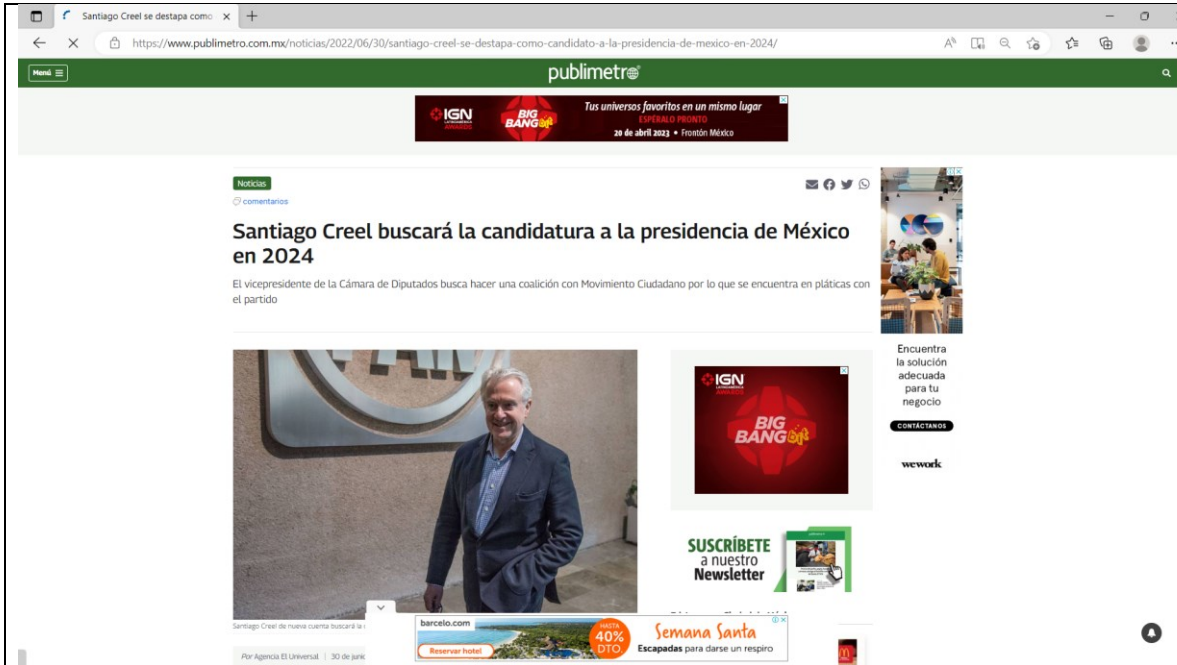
Santiago Creel se destapa como ×

https://www.publimetro.com.mx/noticias/2022/06/30/santiago-creel-se-destapa-como-candidato-a-la-presidencia-de-mexico-en-2024/

Menú

publimetro

IGN LATINOAMÉRICA AWARDS BIG BANG Tus universos favoritos en un mismo lugar ESPÉRALO PRONTO 20 de abril 2023 • Frontón México

Noticias

comentarios

Santiago Creel buscará la candidatura a la presidencia de México en 2024

El vicepresidente de la Cámara de Diputados busca hacer una coalición con Movimiento Ciudadano por lo que se encuentra en pláticas con el partido

Santiago Creel de nueva cuenta buscará la c

Por Agencia El Universal | 30 de junio

IGN LATINOAMÉRICA AWARDS BIG BANG

SUSCRÍBETE a nuestro Newsletter

Encuentra la solución adecuada para tu negocio

CONTÁCTANOS

wework

barcelo.com Reservar hotel HASTA 40% DTO. Semana Santa Escapadas para darse un respiro